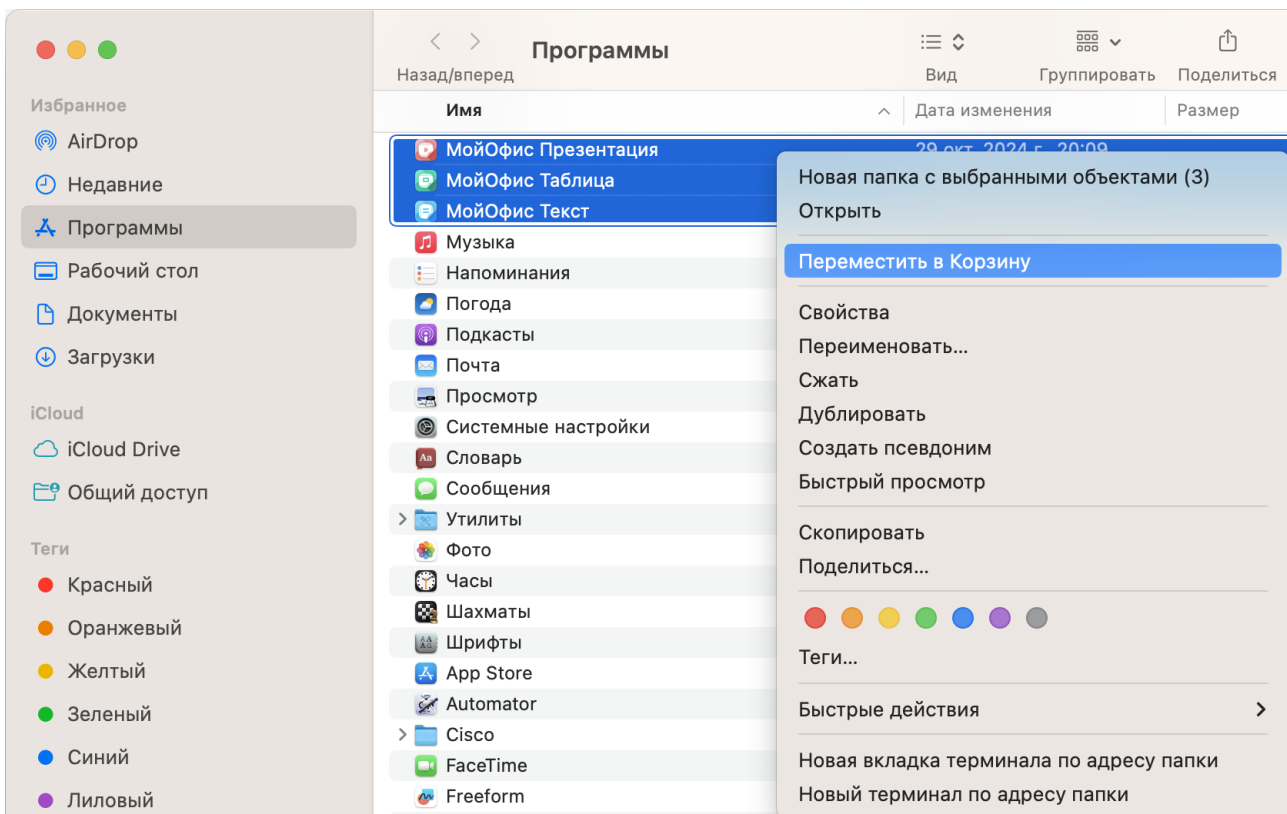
Избранное
AirDrop
Недавние
Программы
Рабочий стол
Документы
Загрузки

iCloud
iCloud Drive
Общий доступ

Теги
Красный
Оранжевый
Желтый
Зеленый
Синий
Лиловый

Назад/вперед
Программы
Вид
Группировать
Поделиться

Имя
Дата изменения
Размер

МойОфис Презентация
МойОфис Таблица
МойОфис Текст
Музыка
Напоминания
Погода
Подкасты
Почта
Просмотр
Системные настройки
Словарь
Сообщения
Утилиты
Фото
Часы
Шахматы
Шрифты
App Store
Automator
Cisco
FaceTime
Freeform

Новая папка с выбранными объектами (3)
Открыть
Переместить в Корзину
Свойства
Переименовать...
Сжать
Дублировать
Создать псевдоним
Быстрый просмотр
Скопировать
Поделиться...
Теги...
Быстрые действия
Новая вкладка терминала по адресу папки
Новый терминал по адресу папки